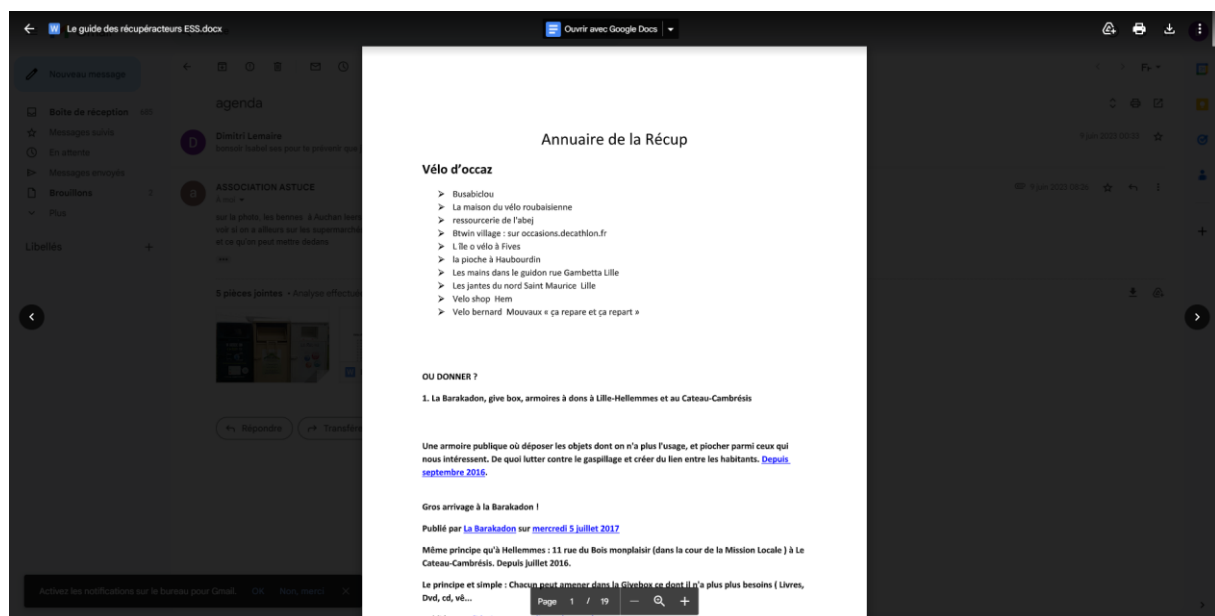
Le guide des récupéracteurs ESS.docx

Ouvrir avec Google Docs

Nouveau message

Boite de réception

Messages suivis

En attente

Messages envoyés

Brouillons

Plus

Libellés

agenda

Dimitri Lemaire

ASSOCIATION ASTUCE

5 pièces jointes

Répondre

Transférer

Activez les notifications sur le bureau pour Gmail.

Annuaire de la Récup

Vélo d'occaz

- Busabiclou
- La maison du vélo roubaisienne
- ressourcerie de l'abej
- Btwin village : sur occasions.decathlon.fr
- L'île o vélo à Fives
- la pioche à Haubourdin
- Les mains dans le guidon rue Gambetta Lille
- Les jantes du nord Saint Maurice Lille
- Velo shop Hem
- Velo bernard Mouvaux « ça repare et ça repart »

OU DONNER ?

1. La Barakadon, give box, armoires à dons à Lille-Hellemmes et au Cateau-Cambrésis

Une armoire publique où déposer les objets dont on n'a plus l'usage, et piocher parmi ceux qui nous intéressent. De quoi lutter contre le gaspillage et créer du lien entre les habitants. Depuis septembre 2016.

Gros arrivage à la Barakadon !

Publié par La Barakadon sur mercredi 5 juillet 2017

Même principe qu'à Hellemmes : 11 rue du Bois monplaisir (dans la cour de la Mission Locale ) à Le Cateau-Cambrésis. Depuis juillet 2016.

Le principe et simple : Chacun peut amener dans la Givebox ce dont il n'a plus plus besoins ( Livres, Dvd, cd, vê...

Page 1 / 19